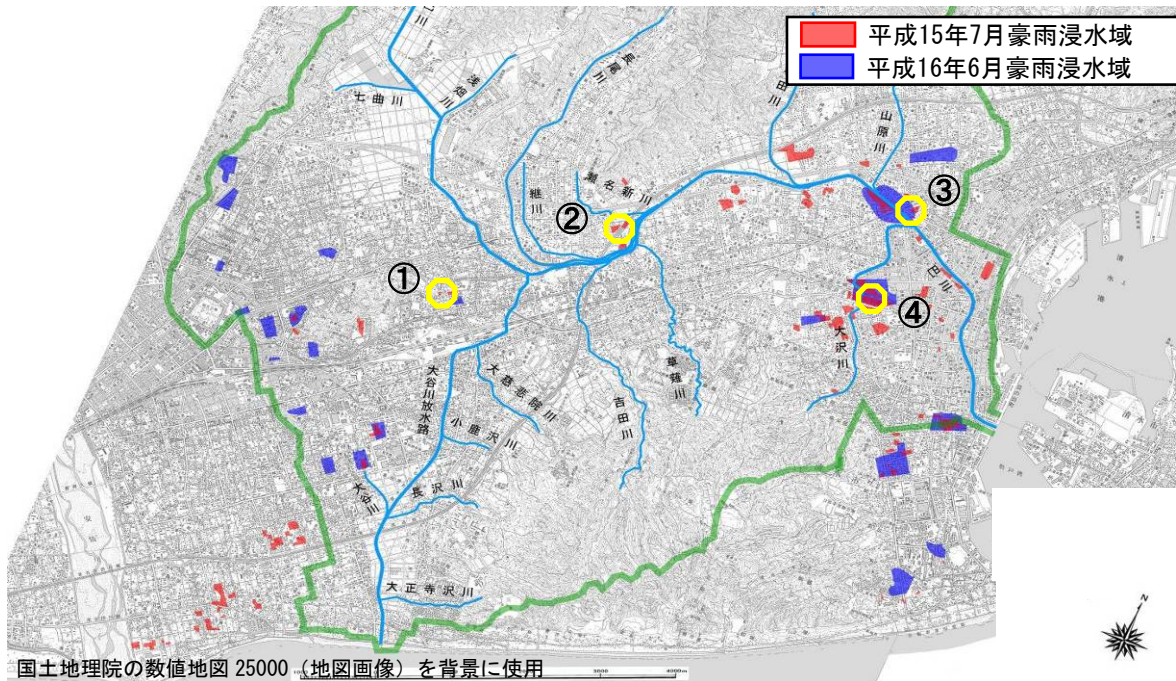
平成15年7月豪雨浸水域
平成16年6月豪雨浸水域

七曲川
浅畑川
長尾川
山原川
巴川
塩田川
麻機新川
継川
大谷川放水路
大慈悲院川
吉田川
草薙川
大沢川
小鹿沢川
長沢川
大谷川
大正寺沢川

①
②
③
④

国土地理院の数値地図 25000（地図画像）を背景に使用